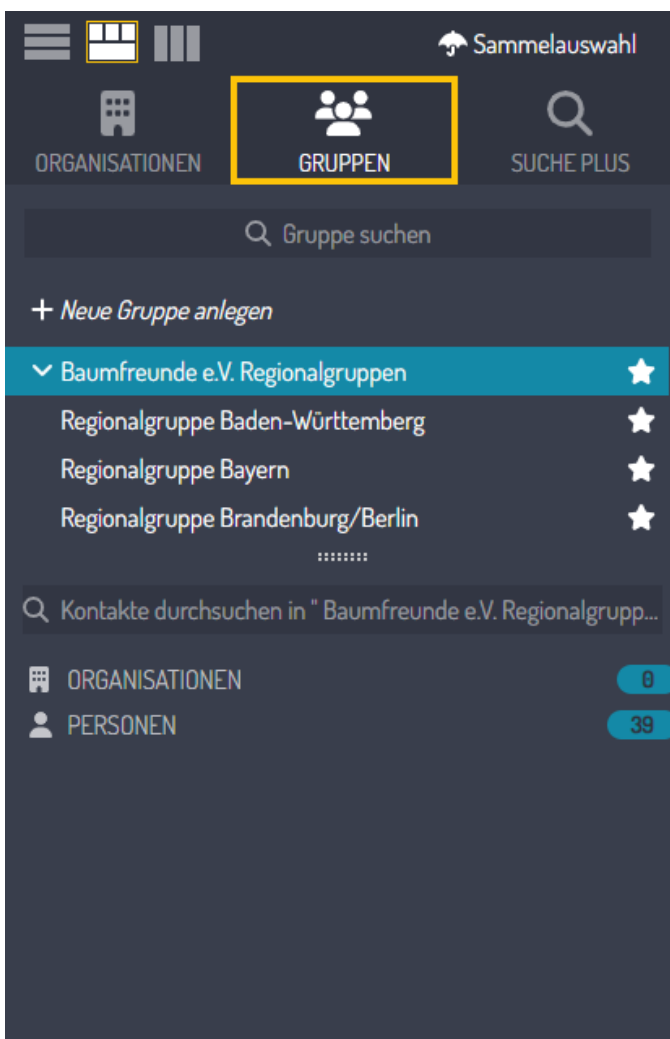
Sammelauswahl

ORGANISATIONEN
GRUPPEN
SUCHE PLUS

Gruppe suchen

+ Neue Gruppe anlegen

Baumfreunde e.V. Regionalgruppen
Regionalgruppe Baden-Württemberg
Regionalgruppe Bayern
Regionalgruppe Brandenburg/Berlin

Kontakte durchsuchen in " Baumfreunde e.V. Regionalgrupp...

ORGANISATIONEN 0
PERSONEN 39